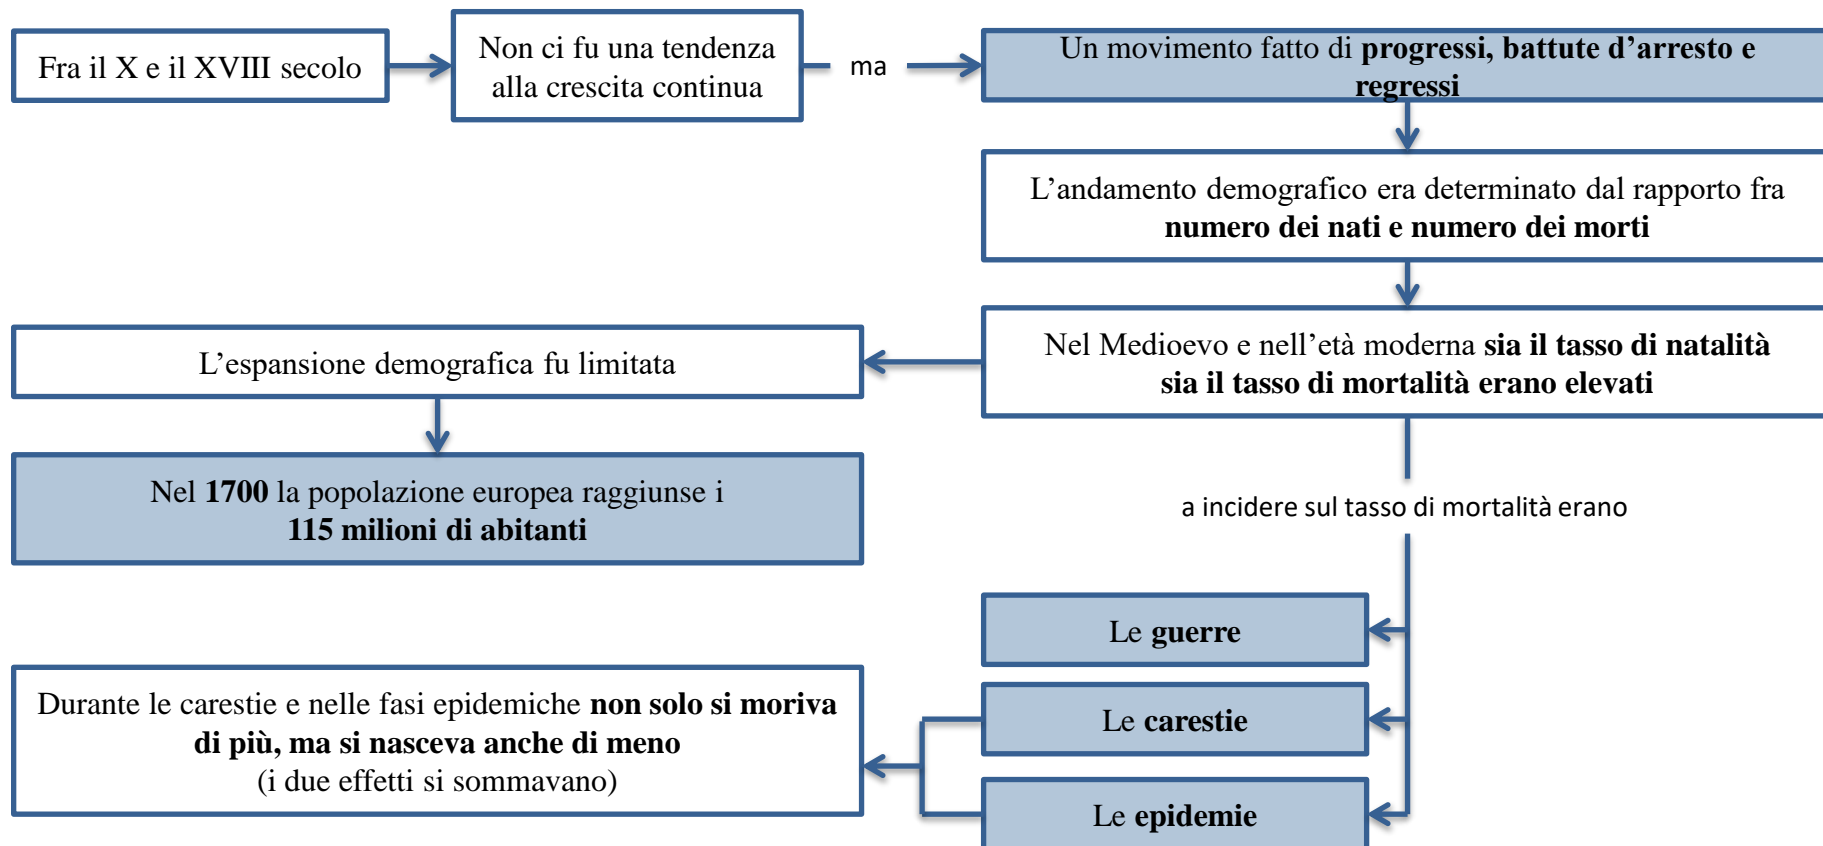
Fra il X e il XVIII secolo

Non ci fu una tendenza alla crescita continua

ma

Un movimento fatto di **progressi, battute d'arresto e regressi**

L'andamento demografico era determinato dal rapporto fra **numero dei nati e numero dei morti**

Nel Medioevo e nell'età moderna **sia il tasso di natalità sia il tasso di mortalità erano elevati**

L'espansione demografica fu limitata

Nel **1700** la popolazione europea raggiunse i **115 milioni di abitanti**

a incidere sul tasso di mortalità erano

Le **guerre**

Le **carestie**

Le **epidemie**

Durante le carestie e nelle fasi epidemiche **non solo si moriva di più, ma si nasceva anche di meno** (i due effetti si sommavano)